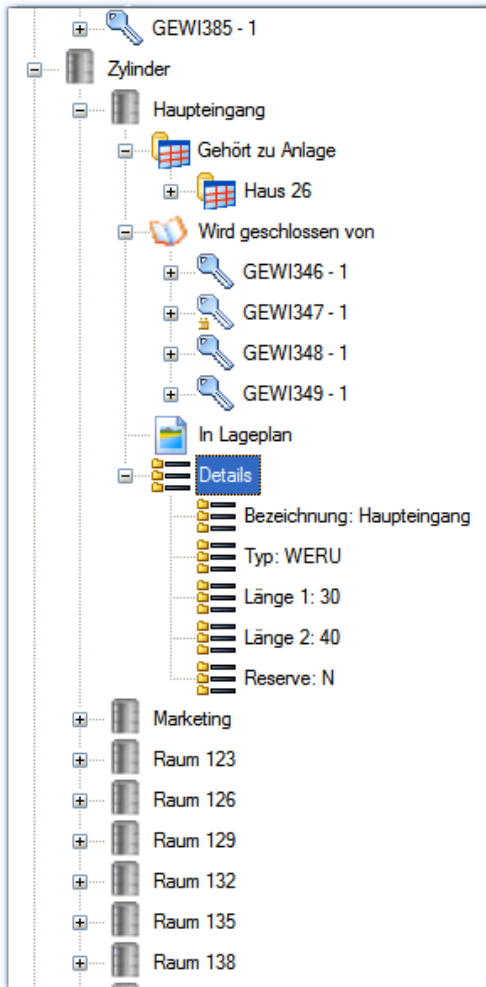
GEWI385 - 1
Zylinder
Haupteingang
Gehört zu Anlage
Haus 26
Wird geschlossen von
GEWI346 - 1
GEWI347 - 1
GEWI348 - 1
GEWI349 - 1
In Lageplan
Details
Bezeichnung: Haupteingang
Typ: WERU
Länge 1: 30
Länge 2: 40
Reserve: N
Marketing
Raum 123
Raum 126
Raum 129
Raum 132
Raum 135
Raum 138